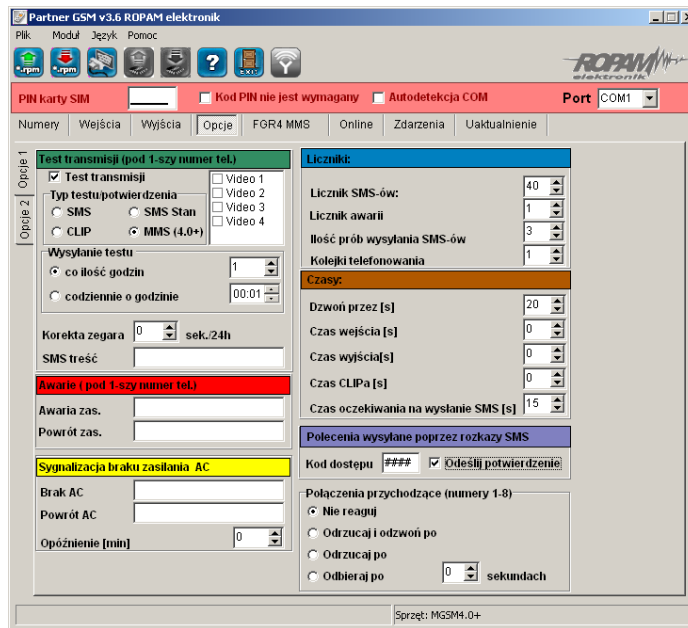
Partner GSM v3.6 ROPAM elektronik

Plik Moduł Język Pomoc

.rpm .rpm EXIT

ROPAM elektronik

PIN karty SIM Kod PIN nie jest wymagany Autodetekcja COM Port COM1

Numery Wejścia Wyjścia Opcje FGR4 MMS Online Zdarzenia Uaktualnienie

Opcje 1 Opcje 2

Test transmisji (pod 1-szy numer tel.)
Test transmisji
Typ testu/potwierdzenia
SMS SMS Stan
CLIP MMS (4.0+)
Video 1
Video 2
Video 3
Video 4
Wysyłanie testu
co ilość godzin 1
codziennie o godzinie 00:01
Korekta zegara 0 sek./24h
SMS treść

Awarie ( pod 1-szy numer tel.)
Awaria zas.
Powrót zas.

Sygnalizacja braku zasilania AC
Brak AC
Powrót AC
Opóźnienie [min] 0

Liczniki:
Licznik SMS-ów: 40
Licznik awarii 1
Ilość prób wysyłania SMS-ów 3
Kolejki telefonowania 1

Czasy:
Dzwoń przez [s] 20
Czas wejścia [s] 0
Czas wyjścia[s] 0
Czas CLIPa [s] 0
Czas oczekiwania na wysłanie SMS [s] 15

Polecenia wysyłane poprzez rozkazy SMS
Kod dostępu #### Odeślij potwierdzenie

Połączenia przychodzące (numery 1-8)
Nie reaguj
Odrzucaj i odzwoń po
Odrzucaj po
Odbieraj po 0 sekundach

Sprzęt: MGSM4.0+